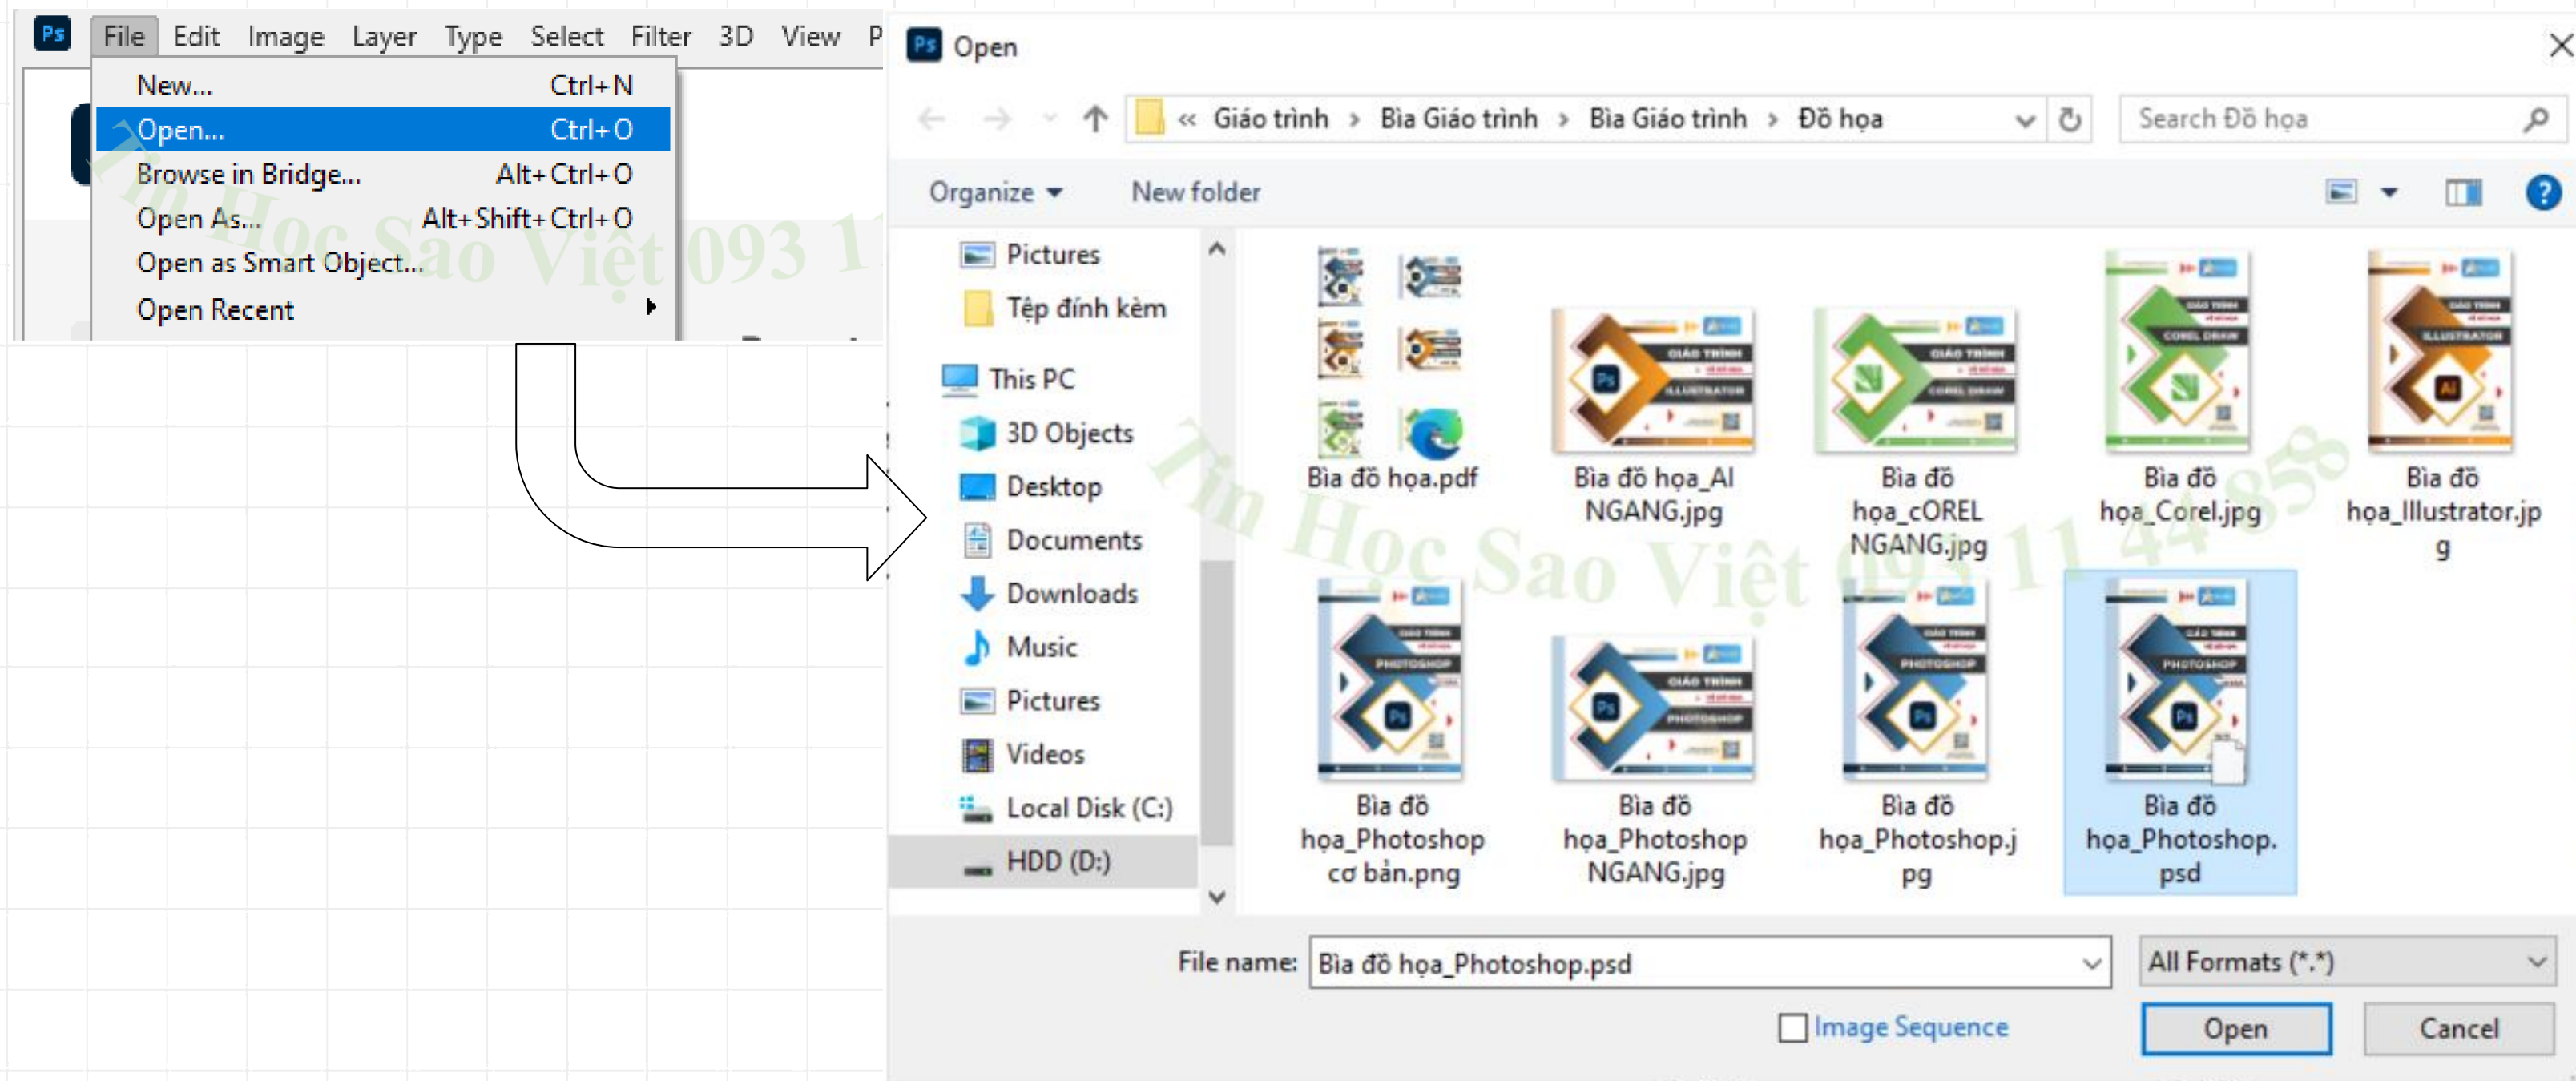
Ps File Edit Image Layer Type Select Filter 3D View P

New... Ctrl+N
Open... Ctrl+O
Browse in Bridge... Alt+Ctrl+O
Open As... Alt+Shift+Ctrl+O
Open as Smart Object...
Open Recent

Tin Học Sao Việt 093 1

Ps Open

« Giáo trình › Bìa Giáo trình › Bìa Giáo trình › Đồ họa

Search Đồ họa

Organize ▾ New folder

Pictures
Tệp đính kèm
This PC
3D Objects
Desktop
Documents
Downloads
Music
Pictures
Videos
Local Disk (C:)
HDD (D:)

Bìa đồ họa.pdf
Bìa đồ họa_AI NGANG.jpg
Bìa đồ họa_cOREL NGANG.jpg
Bìa đồ họa_Corel.jpg
Bìa đồ họa_Illustrator.jpg
Bìa đồ họa_Photoshop cơ bản.png
Bìa đồ họa_Photoshop NGANG.jpg
Bìa đồ họa_Photoshop.jpg
Bìa đồ họa_Photoshop.psd

Tin Học Sao Việt 093 11 44 858

File name: Bìa đồ họa_Photoshop.psd
All Formats (*.*)
Image Sequence
Open
Cancel